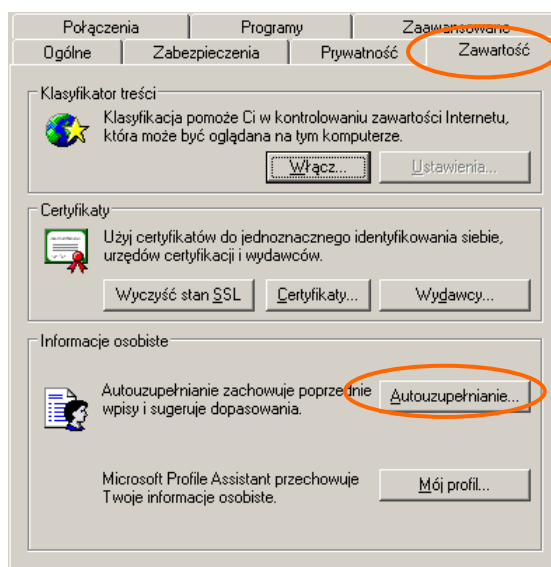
Połączenia | Programy | Zaawansowane
Ogólne | Zabezpieczenia | Prywatność | Zawartość

Klasyfikator treści

Klasyfikacja pomoże Ci w kontrolowaniu zawartości Internetu, która może być oglądana na tym komputerze.

Włącz... Ustawienia...

Certyfikaty

Użyj certyfikatów do jednoznacznego identyfikowania siebie, urzędów certyfikacji i wydawców.

Wyczyść stan SSL Certyfikaty... Wydawcy...

Informacje osobiste

Autouzupełnianie zachowuje poprzednie wpisy i sugeruje dopasowania.

Autouzupełnianie...

Microsoft Profile Assistant przechowuje Twoje informacje osobiste.

Mój profil...